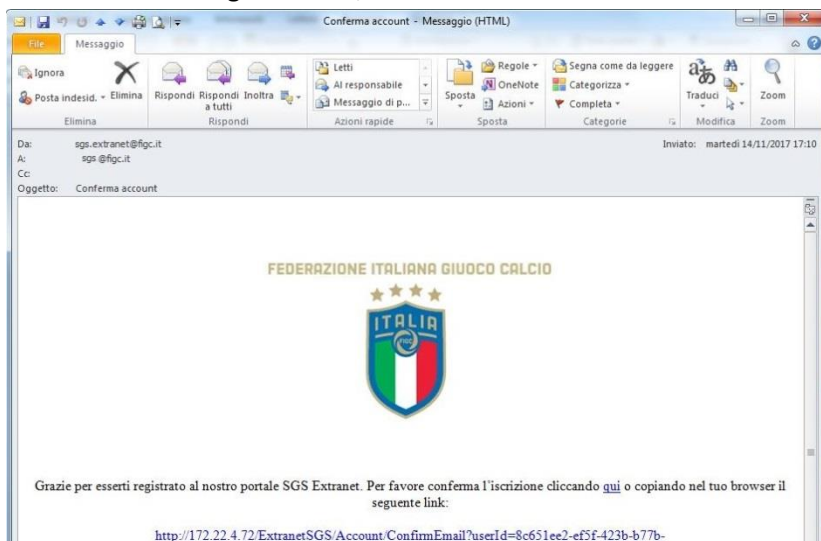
Conferma account - Messaggio (HTML)

File Messaggio

Ignora
Posta indesid. ▾ Elimina
Elimina

Rispondi Rispondi a tutti Inoltra
Rispondi

Letti
Al responsabile
Messaggio di p...
Azioni rapide

Sposta
Regole ▾
OneNote
Azioni ▾
Sposta

Segna come da leggere
Categorizza ▾
Completa ▾
Categorie

Traduci
Modifica

Zoom
Zoom

Da: sgs.extranet@figc.it
A: sgs @figc.it
Cc:
Oggetto: Conferma account

Inviato: martedì 14/11/2017 17:10

FEDERAZIONE ITALIANA GIUOCO CALCIO

ITALIA
FIGC

Grazie per esserti registrato al nostro portale SGS Extranet. Per favore conferma l'iscrizione cliccando qui o copiando nel tuo browser il seguente link:

http://172.22.4.72/ExtranetSGS/Account/ConfirmEmail?userId=8c651ee2-ef5f-423b-b77b-